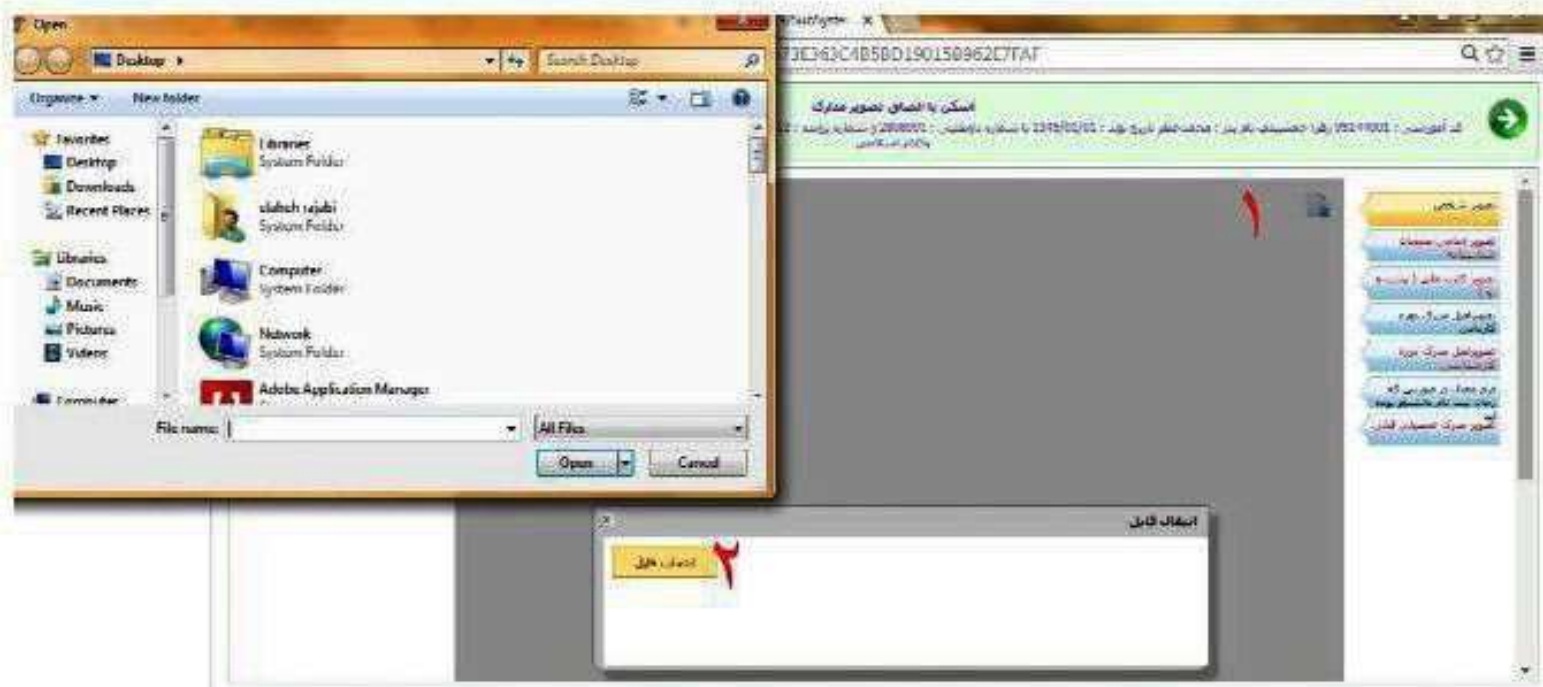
Open

Desktop ▸

Search Desktop

Organize ▾ New folder

Favorites
Desktop
Downloads
Recent Places

Libraries
Documents
Music
Pictures
Videos

Computer

Libraries
System Folder

تلفزیز shahab
System Folder

Computer
System Folder

Network
System Folder

Adobe Application Manager

File name:

All Files

Open

Cancel

PostForm ×

73E263C4B58D190158962E7FAF

اسکن یا الصاق تصویر مدارک

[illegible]

۱

تصویر شخصی

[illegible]

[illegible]

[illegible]

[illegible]

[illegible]

تصویر مدرک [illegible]

انتخاب فایل

۲

الصاق فایل